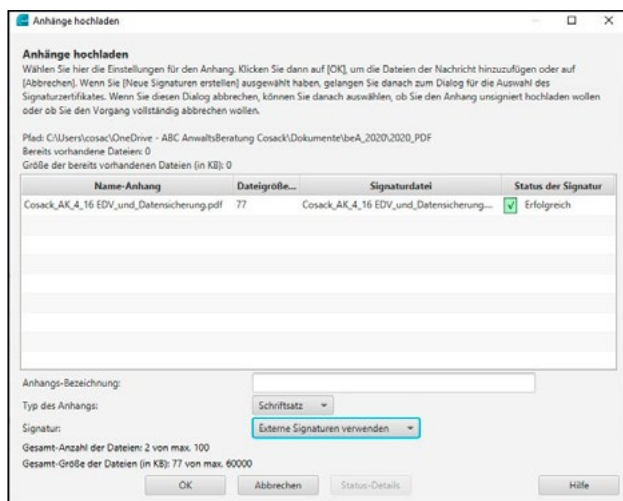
Anhänge hochladen

Anhänge hochladen
Wählen Sie hier die Einstellungen für den Anhang. Klicken Sie dann auf [OK], um die Dateien der Nachricht hinzuzufügen oder auf [Abbrechen]. Wenn Sie [Neue Signaturen erstellen] ausgewählt haben, gelangen Sie danach zum Dialog für die Auswahl des Signaturzertifikates. Wenn Sie diesen Dialog abbrechen, können Sie danach auswählen, ob Sie den Anhang unsigniert hochladen wollen oder ob Sie den Vorgang vollständig abbrechen wollen.

Pfad: C:\Users\cosac\OneDrive - ABC AnwaltsBeratung Cosack\Dokumente\beA_2020\2020_PDF
Bereits vorhandene Dateien: 0
Größe der bereits vorhandenen Dateien (in KB): 0

| Name-Anhang | Dateigröße... | Signaturdatei | Status der Signatur |
|---|---|---|---|
| Cosack_AK_4_16 EDV_und_Datensicherung.pdf | 77 | Cosack_AK_4_16 EDV_und_Datensicherung.... | Erfolgreich |

Anhangs-Bezeichnung:
Typ des Anhangs: Schriftsatz
Signatur: Externe Signaturen verwenden
Gesamt-Anzahl der Dateien: 2 von max. 100
Gesamt-Größe der Dateien (in KB): 77 von max. 60000

OK Abbrechen Status-Details Hilfe